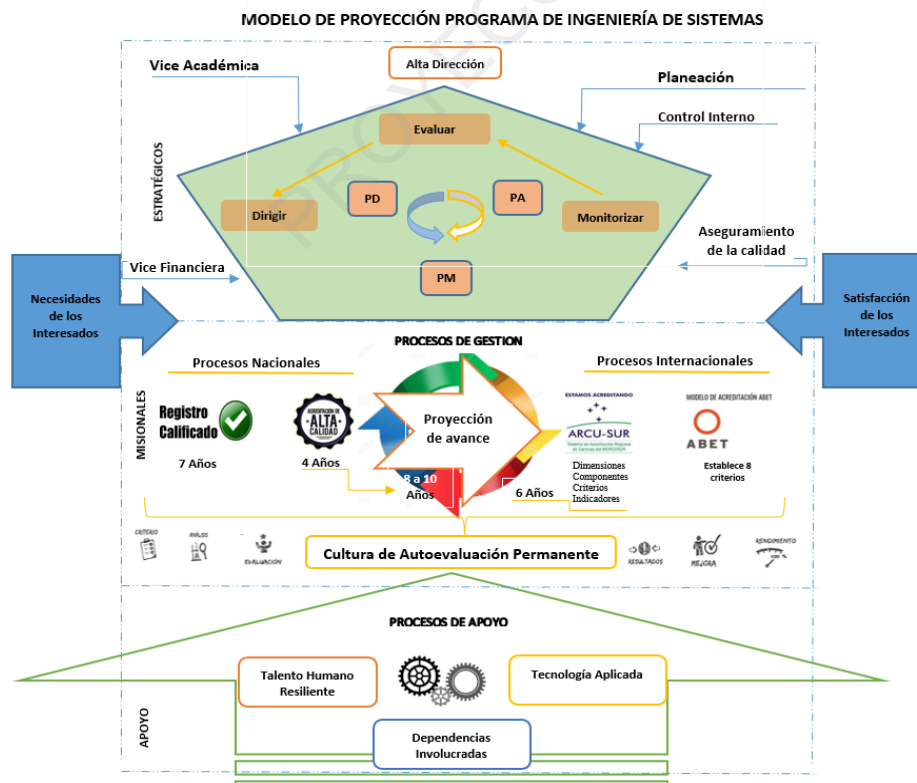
MODELO DE PROYECCIÓN PROGRAMA DE INGENIERÍA DE SISTEMAS

Alta Dirección

Vice Académica

Planeación

Control Interno

Evaluar

ESTRATÉGICOS

PD

PA

Dirigir

Monitorizar

Aseguramiento de la calidad

Vice Financiera

PM

Necesidades de los Interesados

Satisfacción de los Interesados

PROCESOS DE GESTION

Procesos Nacionales

Procesos Internacionales

MISIONALES

Registro Calificado

ACREDITACIÓN DE ALTA CALIDAD

Proyección de avance

ESTAMOS ACREDITANDO

ARCU-SUR

MODELO DE ACREDITACIÓN ABET

ABET

7 Años

4 Años

8 a 10 Años

6 Años

Dimensiones
Componentes
Criterios
Indicadores

Establece 8 criterios

CRITERIO

ANÁLISIS

EVALUACIÓN

Cultura de Autoevaluación Permanente

RESULTADOS

MEJORA

RENDIMIENTO

PROCESOS DE APOYO

Talento Humano Resiliente

Tecnología Aplicada

APOYO

Dependencias Involucradas